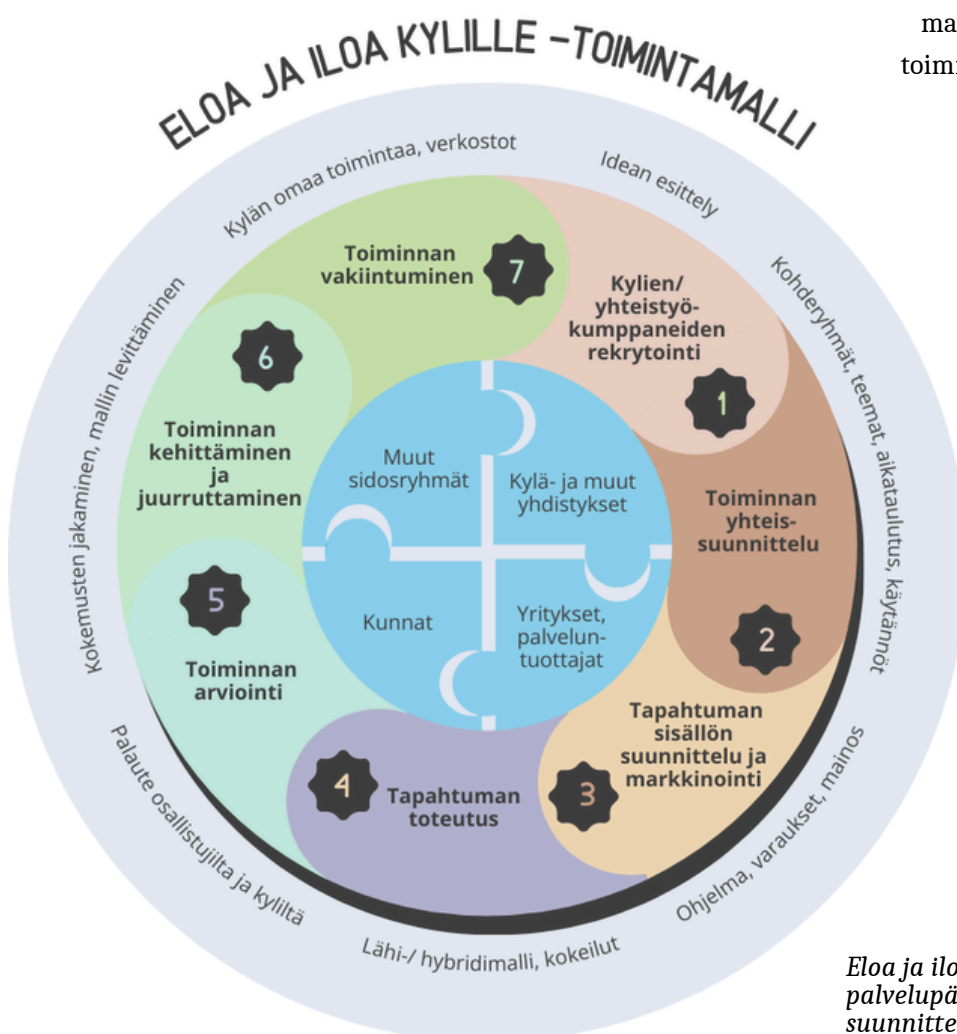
ma
toim

ELOA JA ILOA KYLILLE –TOIMINTAMALLI

Kylän omaa toimintaa, verkostot

Idean esittely

Kohderyhmät, teemat, aikataulutus, käytännöt

Ohjelma, varaukset, mainos

Lähi-/ hybridimalli, kokeilut

Palaute osallistujilta ja kyliltä

Kokemusten jakaminen, mallin levittäminen

7
Toiminnan vakiintuminen

Kylien/ yhteistyö-kumppaneiden rekrytointi
1

Toiminnan yhteis-suunnittelu
2

Tapahtuman sisällön suunnittelu ja markkinointi
3

4
Tapahtuman toteutus

5
Toiminnan arviointi

6
Toiminnan kehittäminen ja juurruttaminen

Muut sidosryhmät

Kylä- ja muut yhdistykset

Kunnat

Yritykset, palvelun-tuottajat

Eloa ja ilo
palvelupä
suunnitte